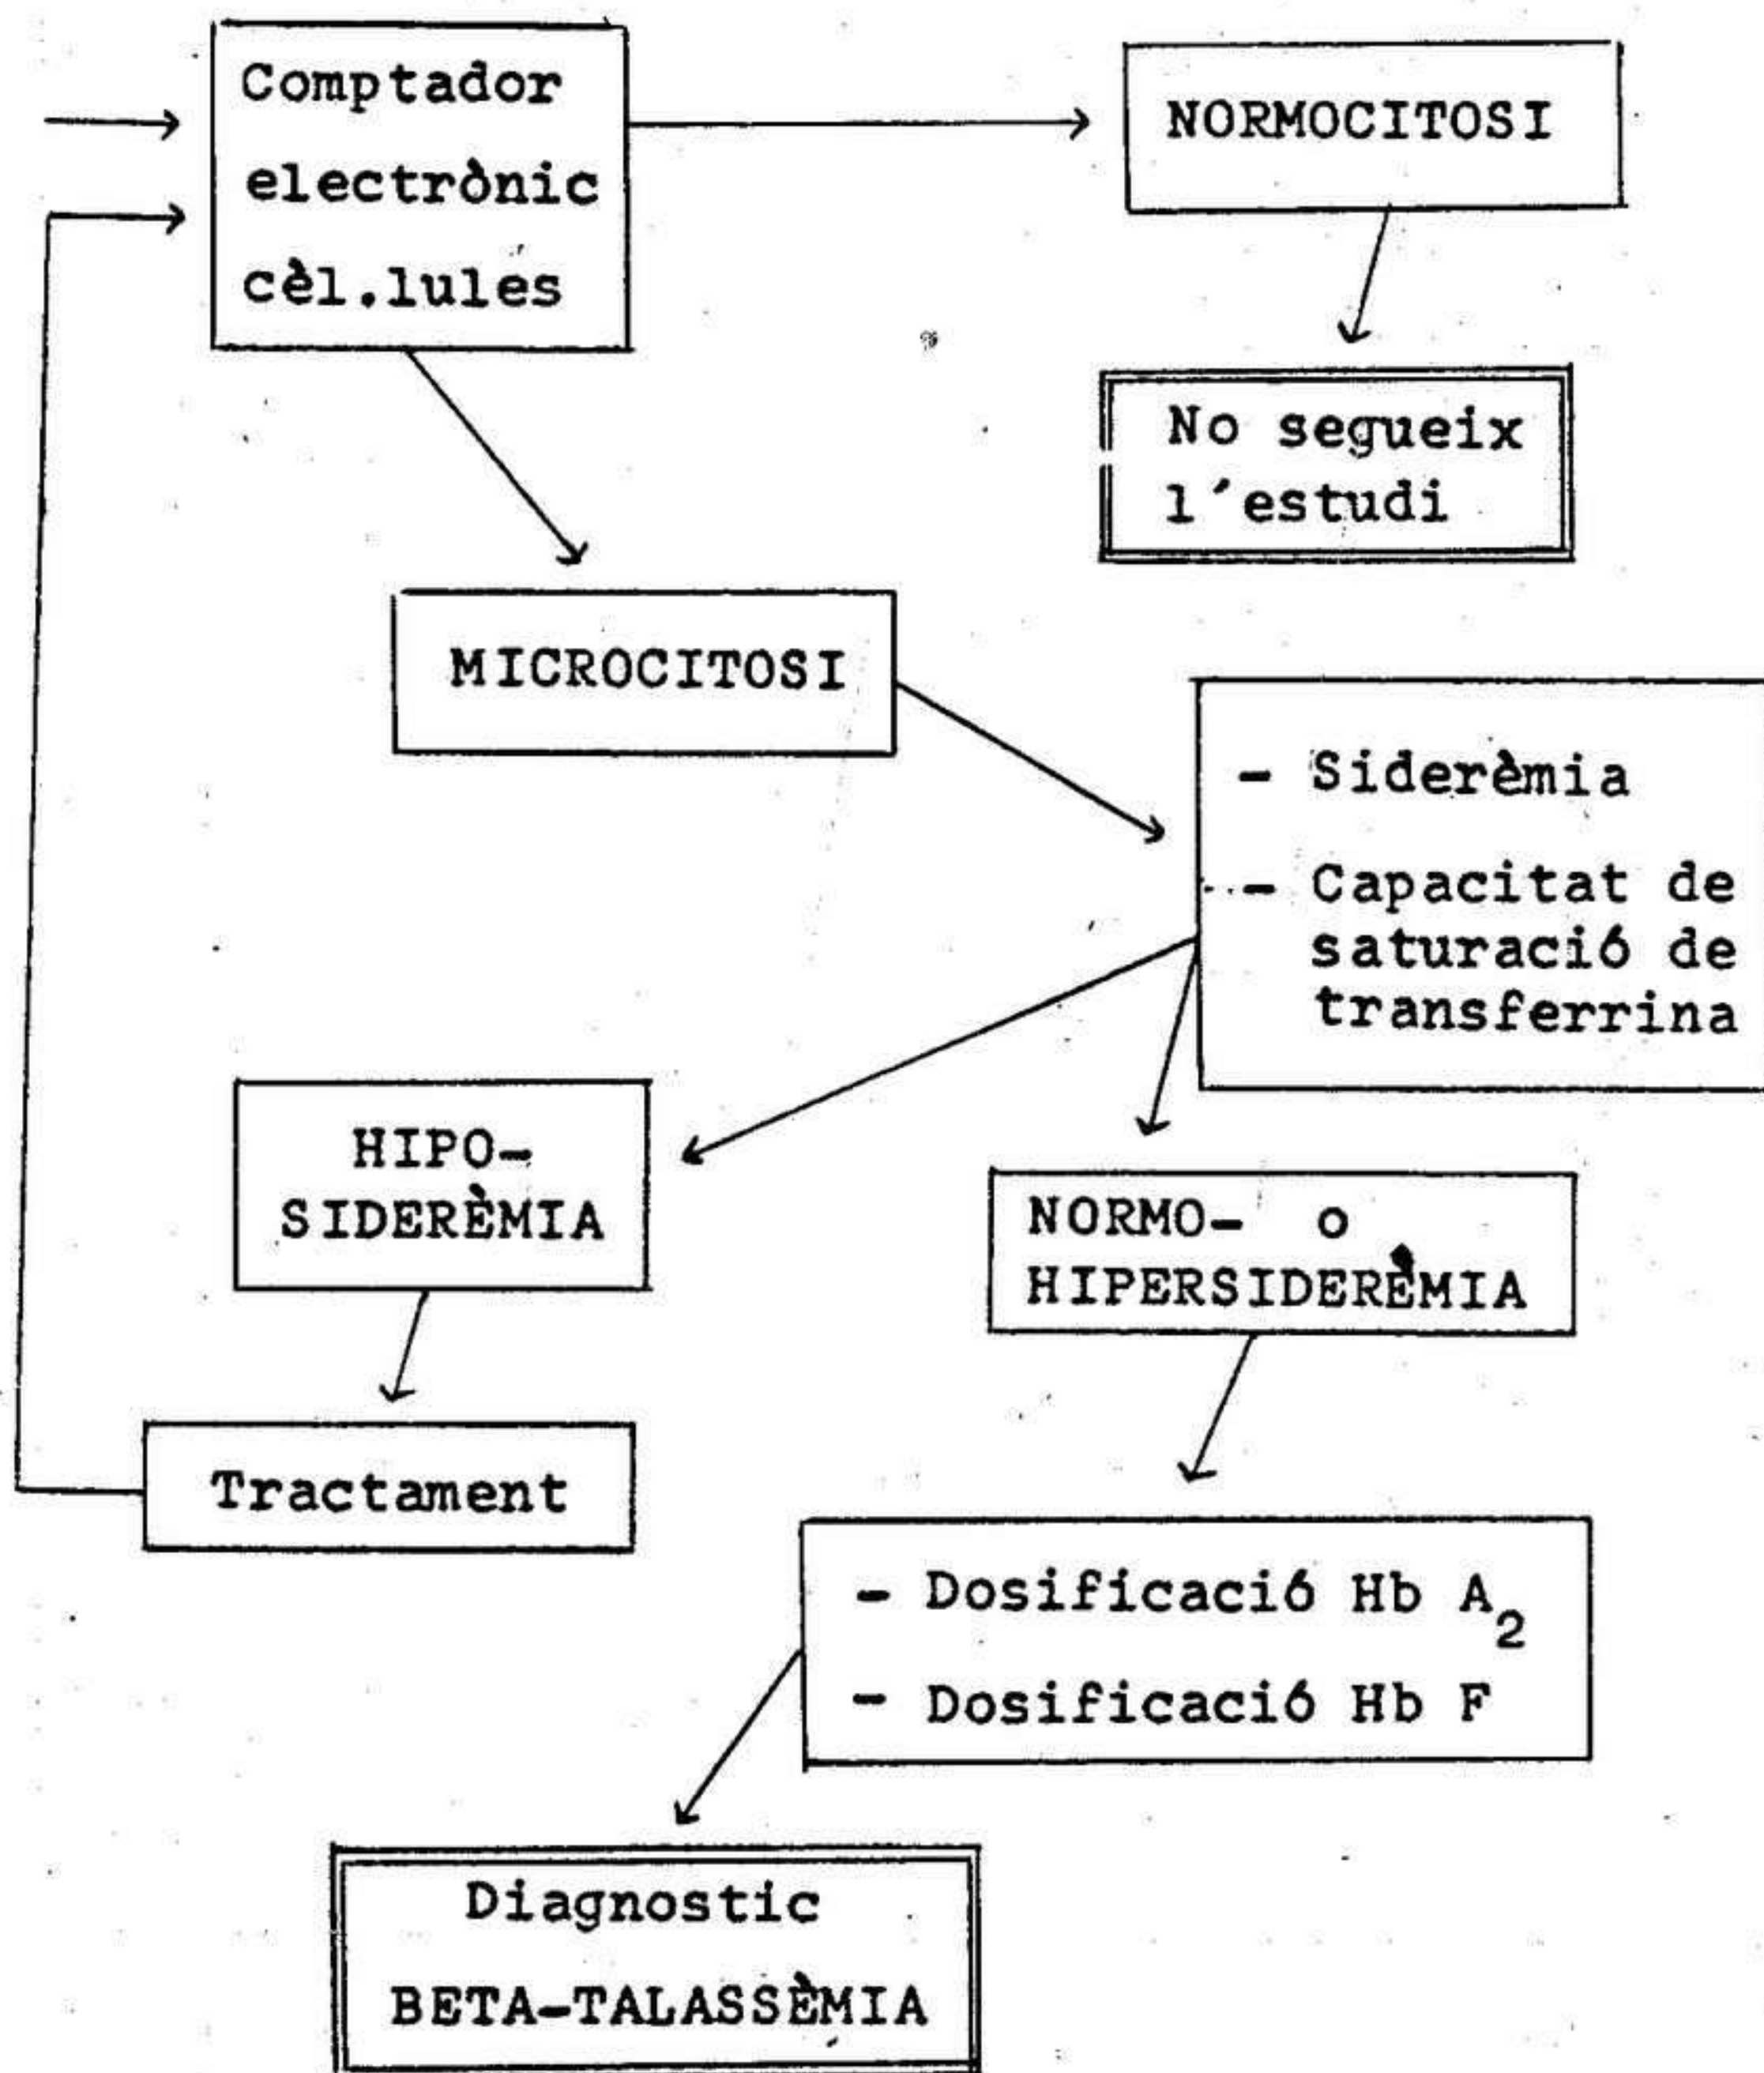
Comptador electrònic cèl.lules

NORMOCITOSI

No segueix l´estudi

MICROCITOSI

- Siderèmia
- Capacitat de saturació de transferrina

HIPO-SIDERÈMIA

NORMO- o HIPERSIDERÈMIA

Tractament

- Dosificació Hb $A_2$
- Dosificació Hb F

Diagnostic BETA-TALASSÈMIA